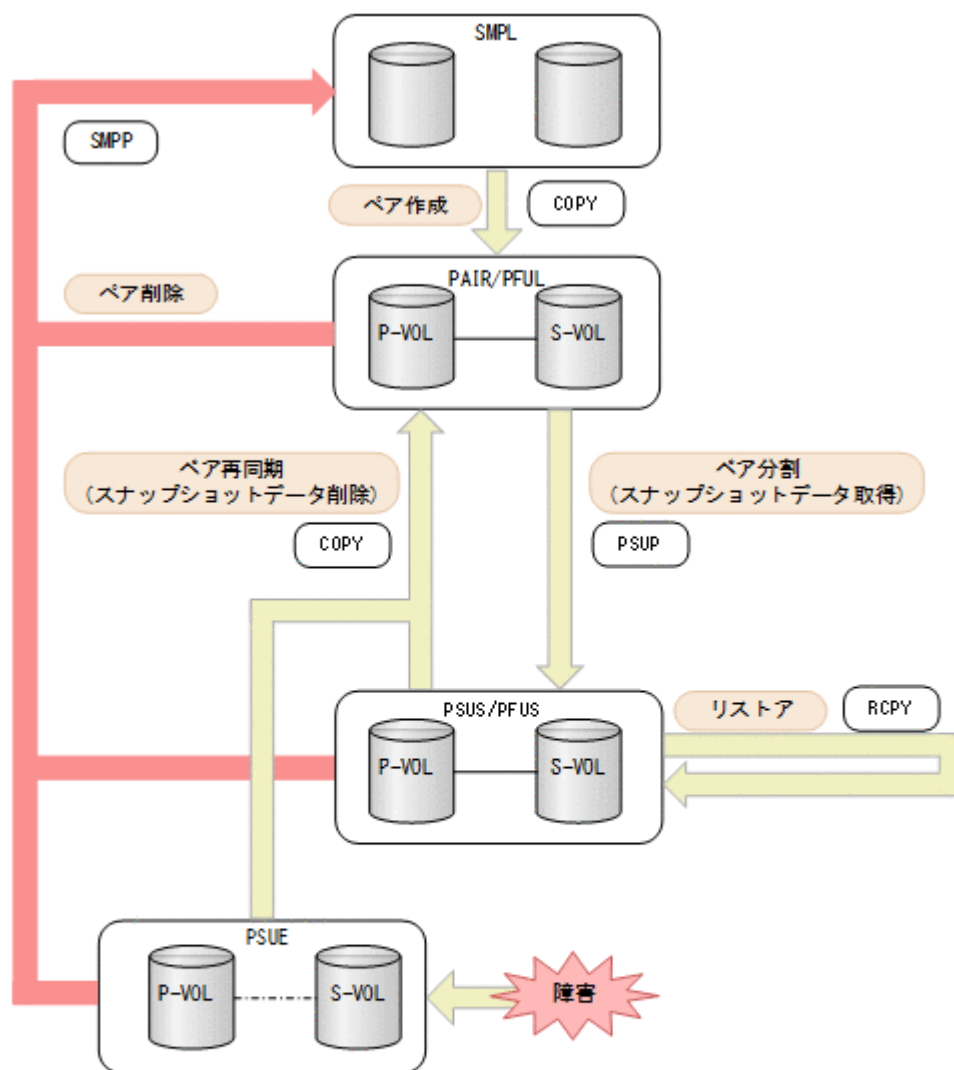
SMPL

SMPP

ペア作成

COPY

PAIR/PFUL

ペア削除

P-VOL

S-VOL

ペア再同期
(スナップショットデータ削除)

COPY

ペア分割
(スナップショットデータ取得)

PSUP

PSUS/PFUS

リストア

RCPY

P-VOL

S-VOL

PSUE

P-VOL

S-VOL

障害